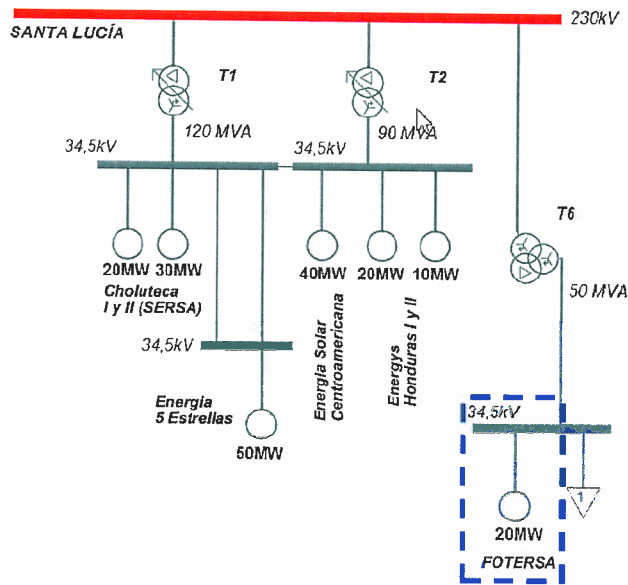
SANTA LUCÍA

230kV

T1

120 MVA

T2

90 MVA

34,5kV

34,5kV

T6

50 MVA

20MW 30MW

Choluteca I y II (SERSA)

40MW 20MW 10MW

Energia Solar Centroamericana

Energys Honduras I y II

34,5kV

Energia 5 Estrellas

50MW

34,5kV

20MW

1

FOTERSA